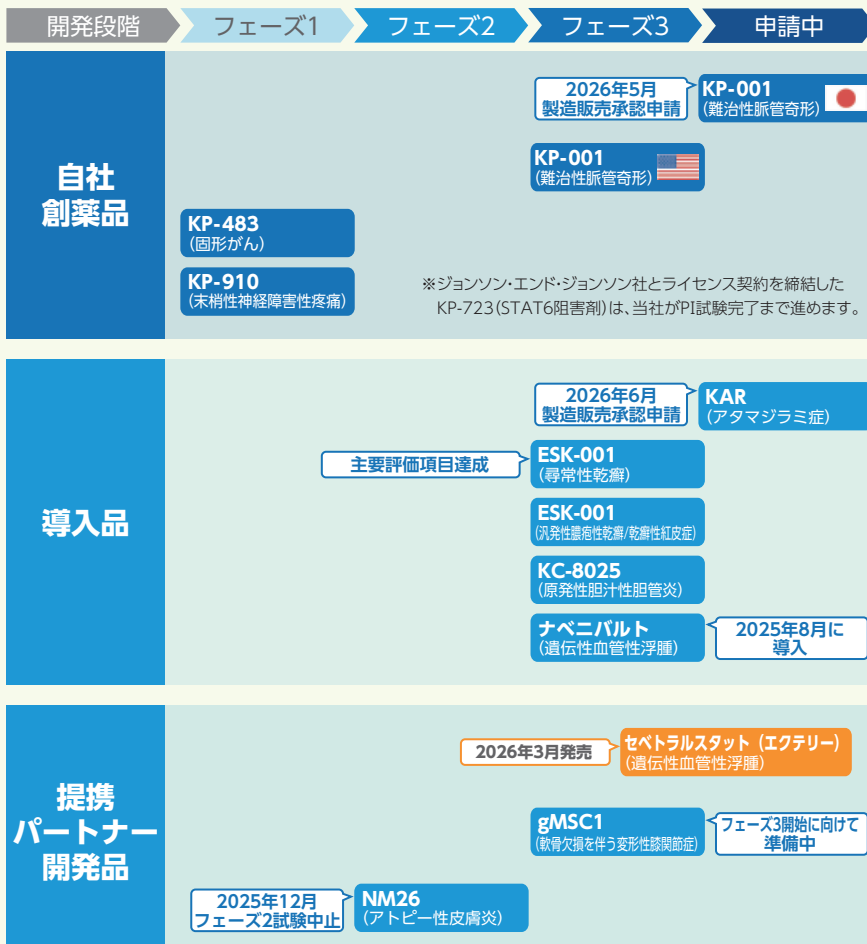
開発段階 フェーズ1 フェーズ2 フェーズ3 申請中

自社創薬品

2026年5月 製造販売承認申請

KP-001 (難治性脈管奇形)

KP-001 (難治性脈管奇形)

KP-483 (固形がん)

KP-910 (末梢性神経障害性疼痛)

※ジョンソン・エンド・ジョンソン社とライセンス契約を締結したKP-723(STAT6阻害剤)は、当社がPI試験完了まで進めます。

導入品

2026年6月 製造販売承認申請

KAR (アタマジラミ症)

主要評価項目達成

ESK-001 (尋常性乾癬)

ESK-001 (汎発性膿疱性乾癬/乾癬性紅皮症)

KC-8025 (原発性胆汁性胆管炎)

ナベニバルト (遺伝性血管性浮腫)

2025年8月に導入

提携パートナー開発品

2026年3月発売

セベトラルスタット (エクテリー) (遺伝性血管性浮腫)

gMSC1 (軟骨欠損を伴う変形性膝関節症)

フェーズ3開始に向けて準備中

2025年12月 フェーズ2試験中止

NM26 (アトピー性皮膚炎)